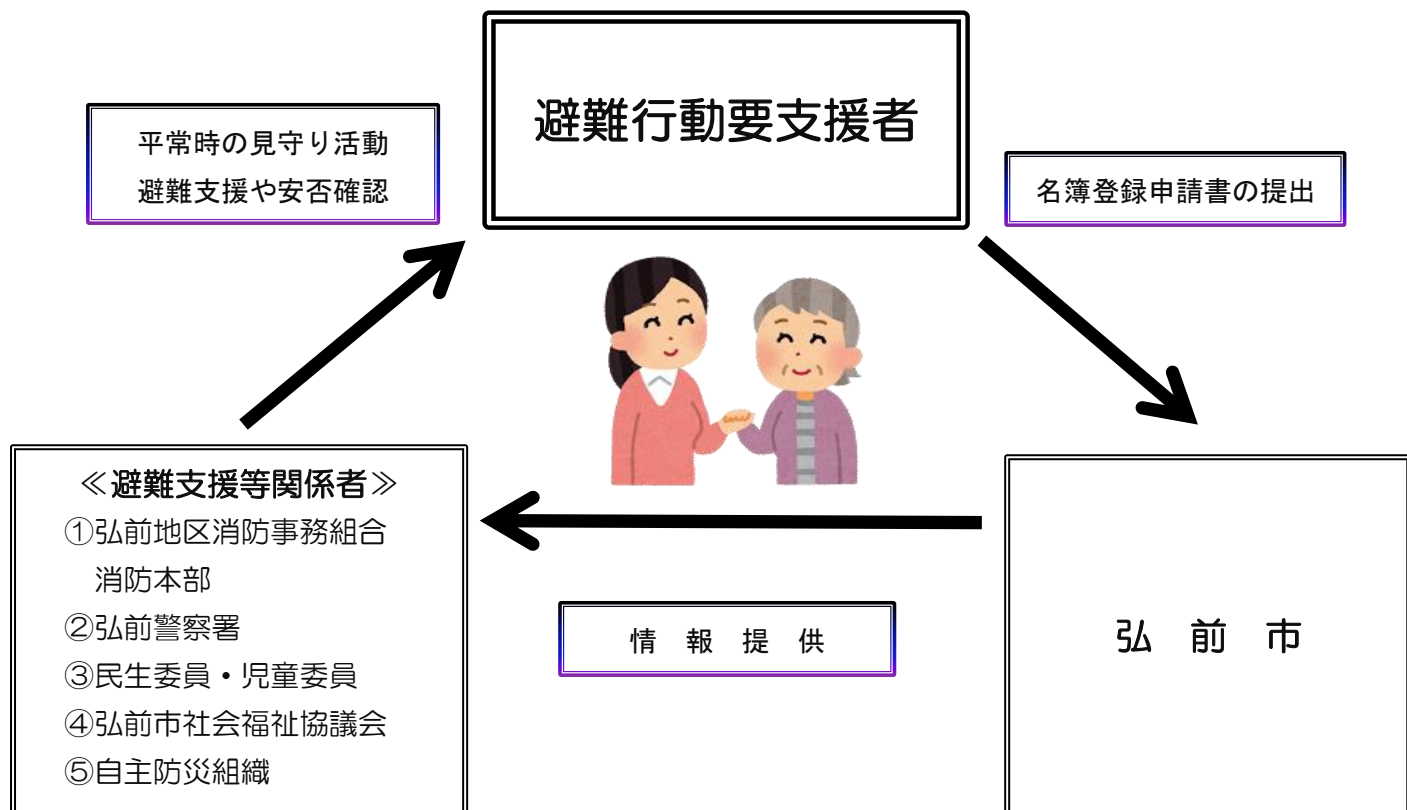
避難行動要支援者

平常時の見守り活動
避難支援や安否確認

名簿登録申請書の提出

≪避難支援等関係者≫
①弘前地区消防事務組合
消防本部
②弘前警察署
③民生委員・児童委員
④弘前市社会福祉協議会
⑤自主防災組織

情報提供

弘前市